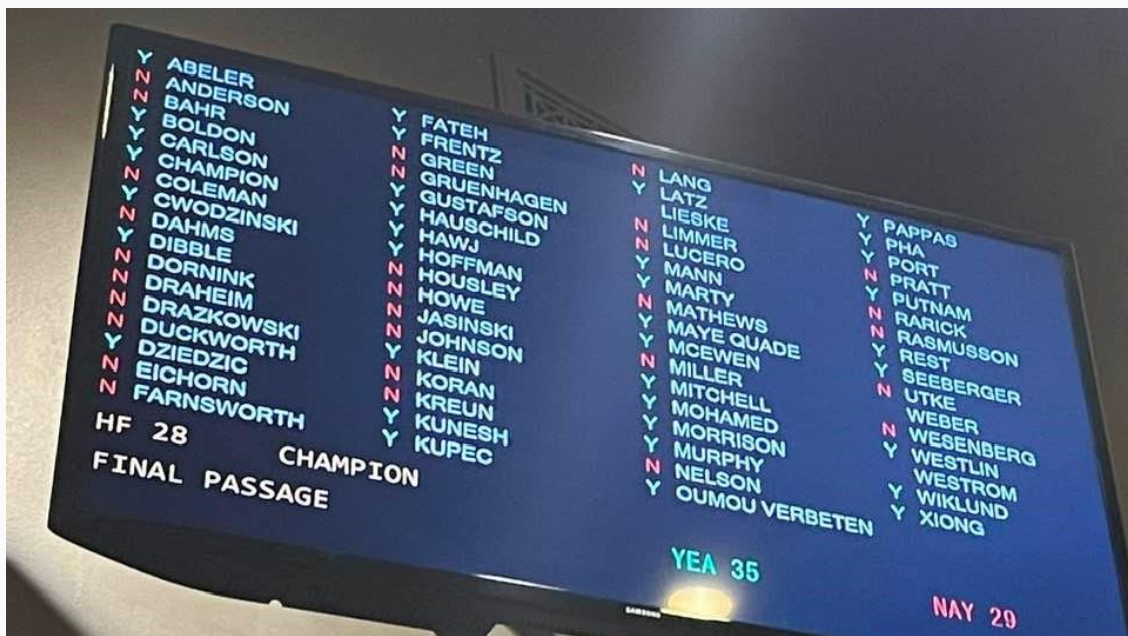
Y ABELER
N ANDERSON
N BAHR
Y BOLDON
Y CARLSON
Y CHAMPION
N COLEMAN
Y CWODZINSKI
N DAHMS
Y DIBBLE
N DORNINK
N DRAHEIM
N DRAZKOWSKI
N DUCKWORTH
Y DZIEDZIC
N EICHORN
N FARNSWORTH

Y FATEH
Y FRENTZ
N GREEN
N GRUENHAGEN
Y GUSTAFSON
Y HAUSCHILD
Y HAWJ
Y HOFFMAN
N HOUSLEY
N HOWE
N JASINSKI
N JOHNSON
Y KLEIN
N KORAN
N KREUN
Y KUNESH
Y KUPEC

N LANG
Y LATZ
LIESKE
N LIMMER
N LUCERO
Y MANN
Y MARTY
N MATHEWS
Y MAYE QUADE
Y MCEWEN
N MILLER
Y MITCHELL
Y MOHAMED
Y MORRISON
Y MURPHY
N NELSON
Y OUMOU VERBETEN

Y PAPPAS
Y PHA
Y PORT
N PRATT
Y PUTNAM
N RARICK
N RASMUSSON
Y REST
Y SEEBERGER
N UTKE
WEBER
N WESENBERG
Y WESTLIN
WESTROM
Y WIKLUND
Y XIONG

HF 28 CHAMPION
FINAL PASSAGE

YEA 35

SAMSUNG

NAY 29